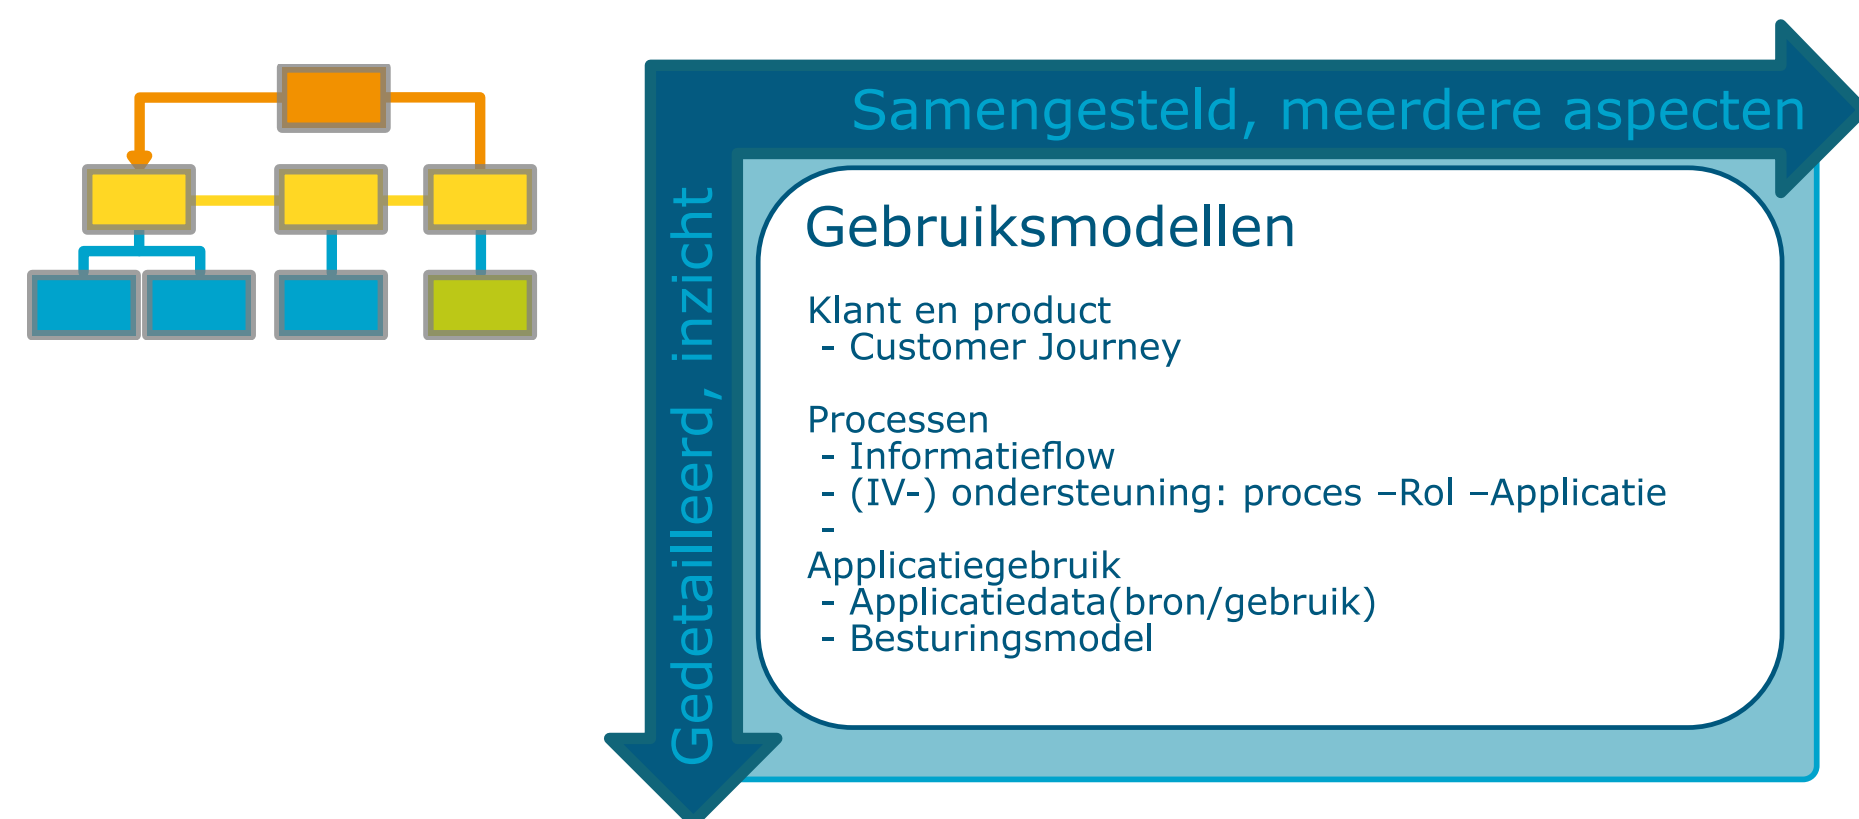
Samengesteld, meerdere aspecten

Gedetailleerd, inzicht

Gebruiksmodellen

Klant en product
- Customer Journey

Processen
- Informatieflow
- (IV-) ondersteuning: proces –Rol –Applicatie
-
Applicatiegebruik
- Applicatiedata(bron/gebruik)
- Besturingsmodel